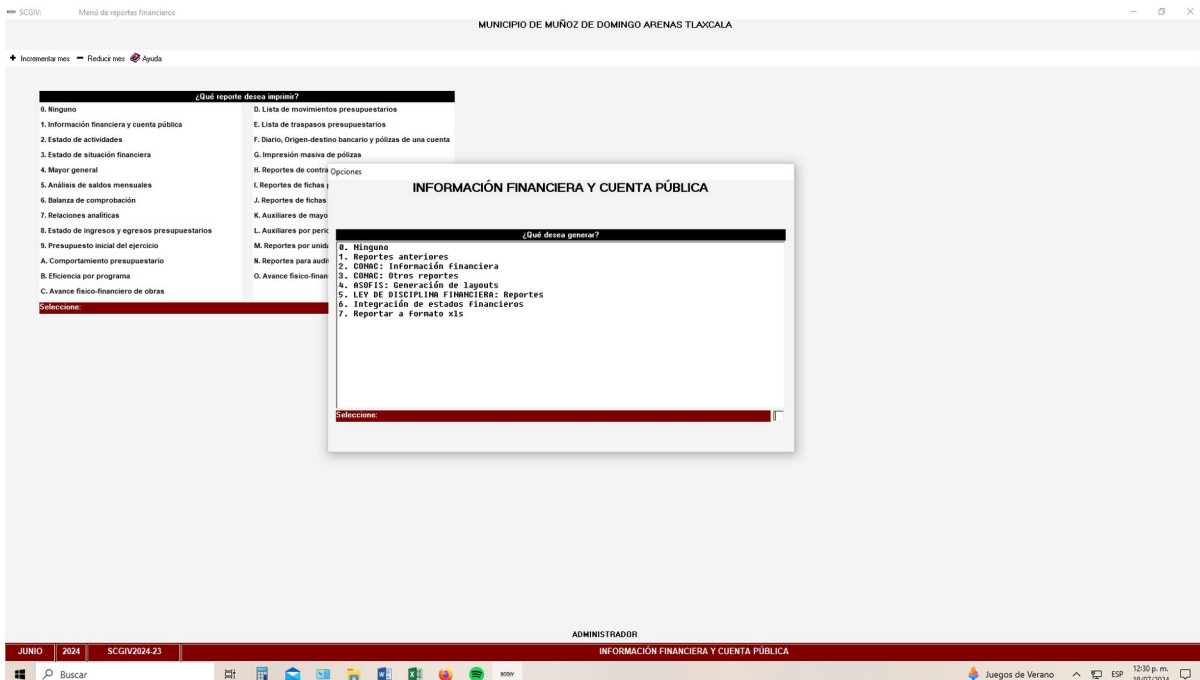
SCGIV: Menú de reportes financieros

MUNICIPIO DE MUÑOZ DE DOMINGO ARENAS TLAXCALA

+ Incrementar mes − Reducir mes Ayuda

¿Qué reporte desea imprimir?

0. Ninguno
1. Información financiera y cuenta pública
2. Estado de actividades
3. Estado de situación financiera
4. Mayor general
5. Análisis de saldos mensuales
6. Balanza de comprobación
7. Relaciones analíticas
8. Estado de ingresos y egresos presupuestarios
9. Presupuesto inicial del ejercicio
A. Comportamiento presupuestario
B. Eficiencia por programa
C. Avance físico-financiero de obras

D. Lista de movimientos presupuestarios
E. Lista de traspasos presupuestarios
F. Diario, Origen-destino bancario y pólizas de una cuenta
G. Impresión masiva de pólizas
H. Reportes de contra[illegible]
I. Reportes de fichas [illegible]
J. Reportes de fichas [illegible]
K. Auxiliares de mayo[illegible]
L. Auxiliares por peri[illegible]
M. Reportes por unid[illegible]
N. Reportes para audi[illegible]
O. Avance físico-finan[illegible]

Seleccione:

Opciones

INFORMACIÓN FINANCIERA Y CUENTA PÚBLICA

¿Qué desea generar?

0. Ninguno
1. Reportes anteriores
2. CONAC: Información financiera
3. CONAC: Otros reportes
4. ASOFIS: Generación de layouts
5. LEY DE DISCIPLINA FINANCIERA: Reportes
6. Integración de estados financieros
7. Reportar a formato xls

Seleccione:

ADMINISTRADOR

JUNIO | 2024 | SCGIV2024-23 | INFORMACIÓN FINANCIERA Y CUENTA PÚBLICA

Buscar

Juegos de Verano ESP 12:30 p. m. 10/07/2024